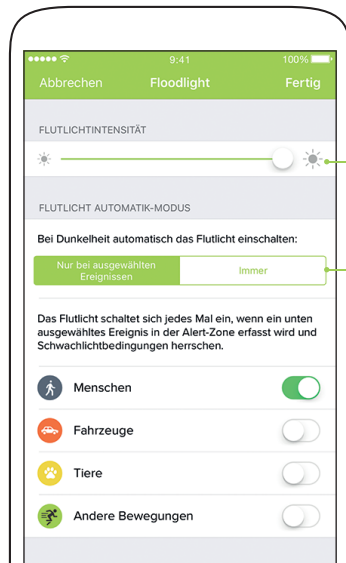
●●●●● 9:41 100%

Abbrechen Floodlight Fertig

FLUTLICHTINTENSITÄT

FLUTLICHT AUTOMATIK-MODUS

Bei Dunkelheit automatisch das Flutlicht einschalten:

Nur bei ausgewählten Ereignissen

Immer

Das Flutlicht schaltet sich jedes Mal ein, wenn ein unten ausgewähltes Ereignis in der Alert-Zone erfasst wird und Schwachlichtbedingungen herrschen.

Menschen

Fahrzeuge

Tiere

Andere Bewegungen